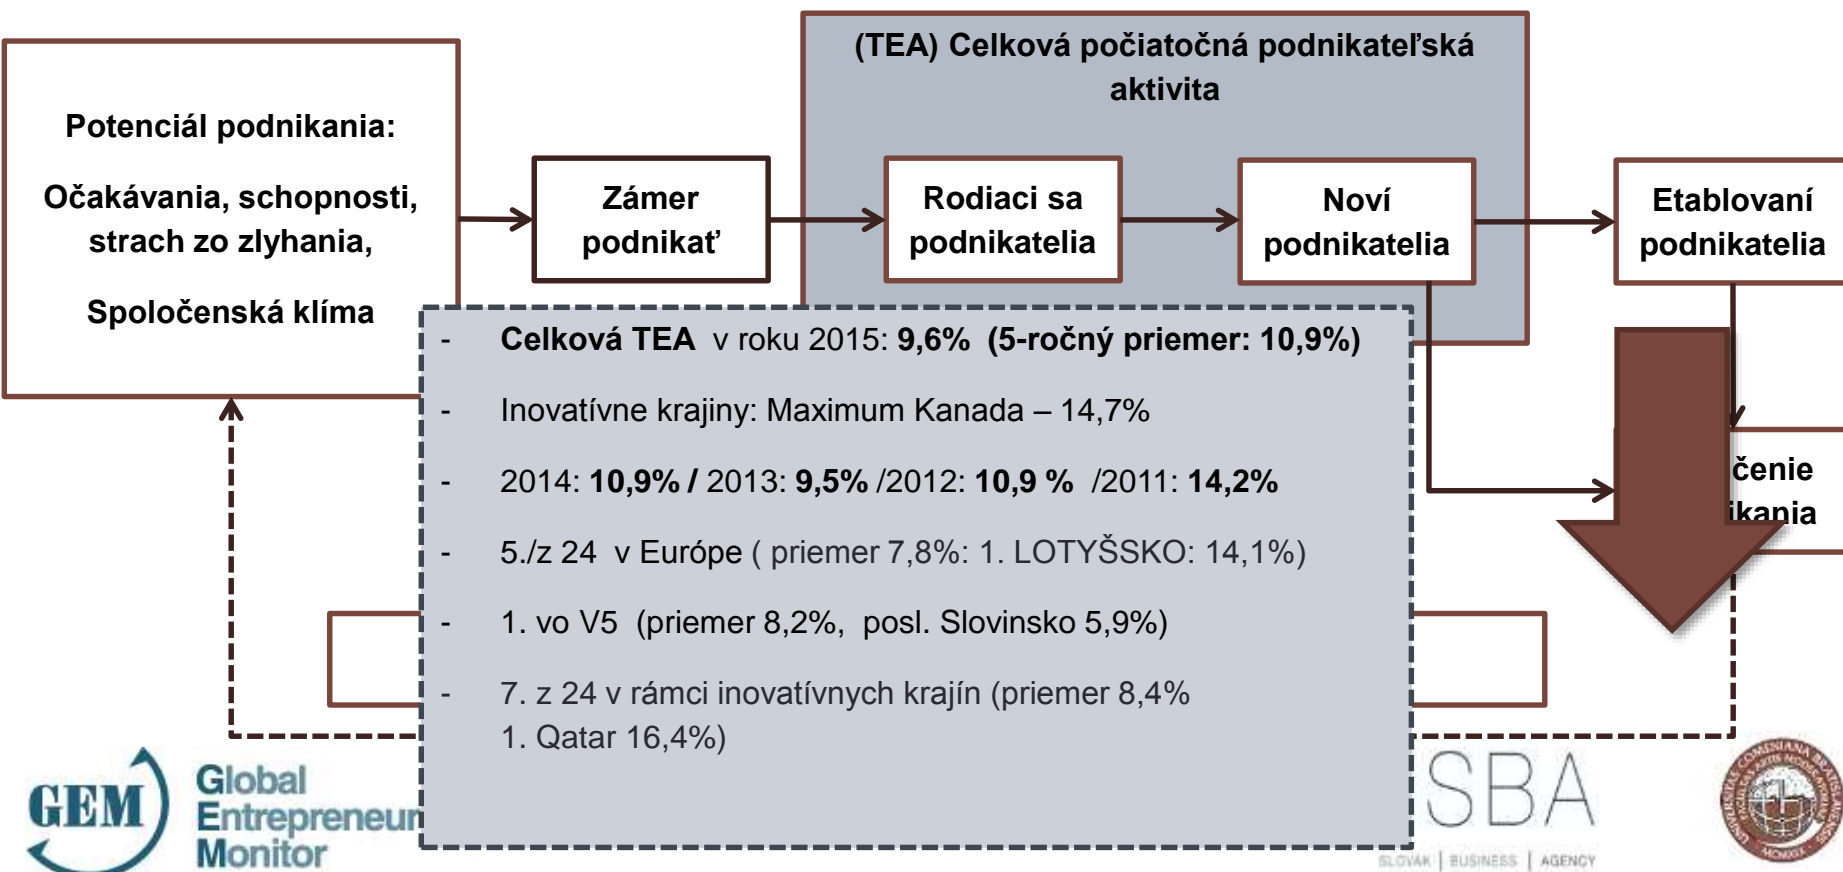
(TEA) Celková počiatočná podnikateľská aktivita

Potenciál podnikania:

Očakávania, schopnosti, strach zo zlyhania,

Spoločenská klíma

Zámer podnikať

Rodiaci sa podnikatelia

Noví podnikatelia

Etablovaní podnikatelia

čenie ikania

- Celková TEA v roku 2015: 9,6% (5-ročný priemer: 10,9%)

- Inovatívne krajiny: Maximum Kanada – 14,7%

- 2014: 10,9% / 2013: 9,5% /2012: 10,9 % /2011: 14,2%

- 5./z 24 v Európe ( priemer 7,8%: 1. LOTYŠSKO: 14,1%)

- 1. vo V5 (priemer 8,2%, posl. Slovinsko 5,9%)

- 7. z 24 v rámci inovatívnych krajín (priemer 8,4% 1. Qatar 16,4%)

GEM Global Entrepreneur Monitor

SBA SLOVAK | BUSINESS | AGENCY

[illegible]